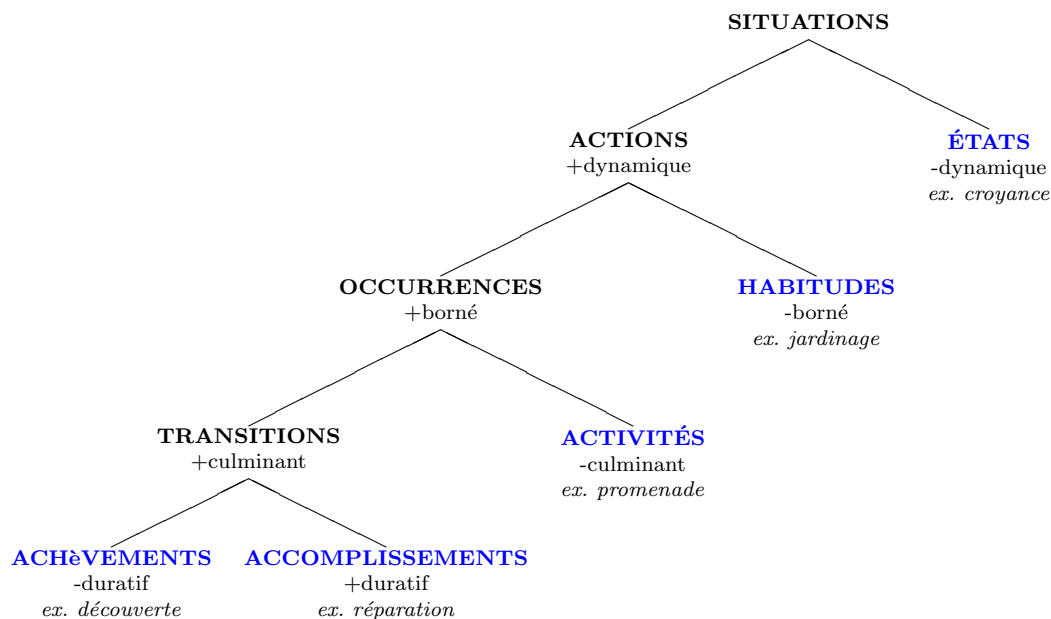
SITUATIONS

ACTIONS
+dynamique

ÉTATS
-dynamique
*ex. croyance*

OCCURRENCES
+borné

HABITUDES
-borné
*ex. jardinage*

TRANSITIONS
+culminant

ACTIVITÉS
-culminant
*ex. promenade*

ACHèVEMENTS
-duratif
*ex. découverte*

ACCOMPLISSEMENTS
+duratif
*ex. réparation*